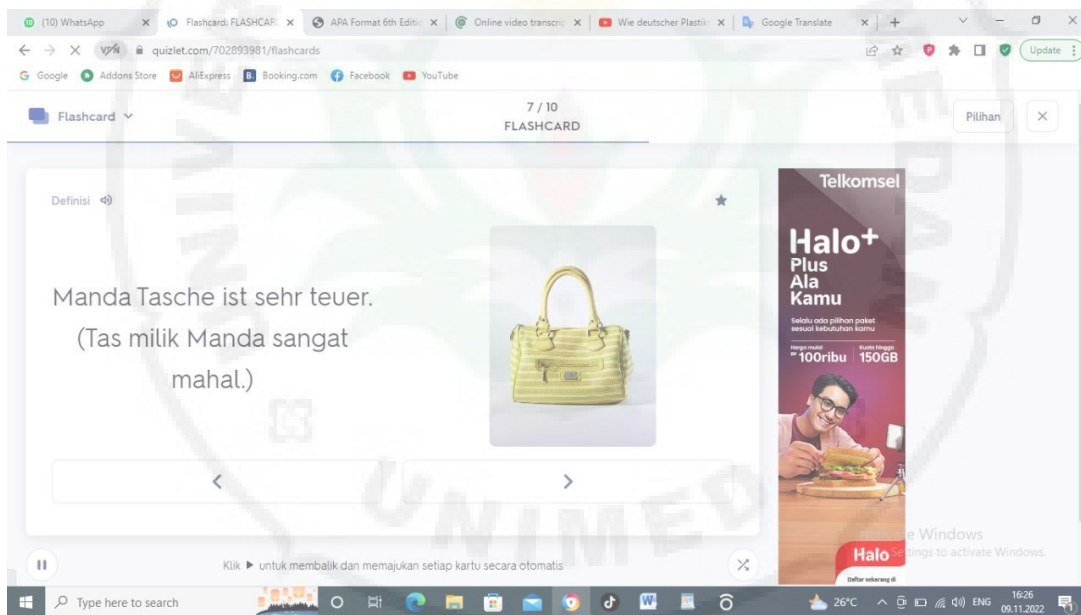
(10) WhatsApp | Flashcard: FLASHCAR | APA Format 6th Editi | Online video transcri | Wie deutscher Plastik | Google Translate

quizlet.com/702893981/flashcards

Update

Google | Addons Store | AliExpress | Booking.com | Facebook | YouTube

Flashcard

7 / 10
FLASHCARD

Pilihan

Definisi

Manda Tasche ist sehr teuer. (Tas milik Manda sangat mahal.)

<

>

Telkomsel

Halo+ Plus Ala Kamu

Selalu ada pilihan paket sesuai kebutuhan kamu

Harga mulai Rp100ribu | Kuota hingga 150GB

Halo

Daftar sekarang di

e Windows
Settings to activate Windows.

Klik ▶ untuk membalik dan memajukan setiap kartu secara otomatis

Type here to search

26°C ENG 16:26 09.11.2022